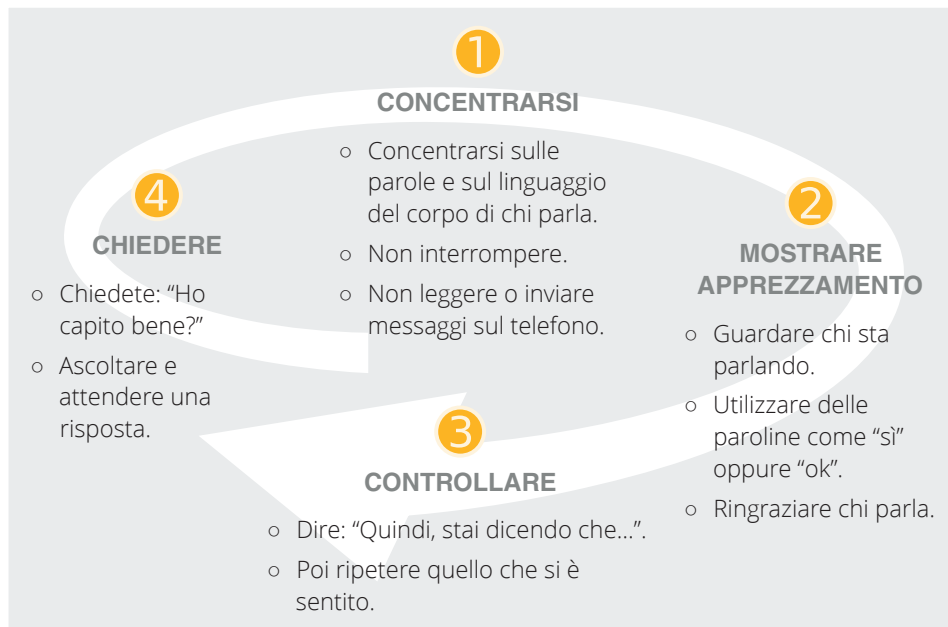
1

CONCENTRARSI

○ Concentrarsi sulle parole e sul linguaggio del corpo di chi parla.

○ Non interrompere.

○ Non leggere o inviare messaggi sul telefono.

2

MOSTRARE APPREZZAMENTO

○ Guardare chi sta parlando.

○ Utilizzare delle paroline come “sì” oppure “ok”.

○ Ringraziare chi parla.

3

CONTROLLARE

○ Dire: “Quindi, stai dicendo che...”.

○ Poi ripetere quello che si è sentito.

4

CHIEDERE

○ Chiedete: “Ho capito bene?”

○ Ascoltare e attendere una risposta.